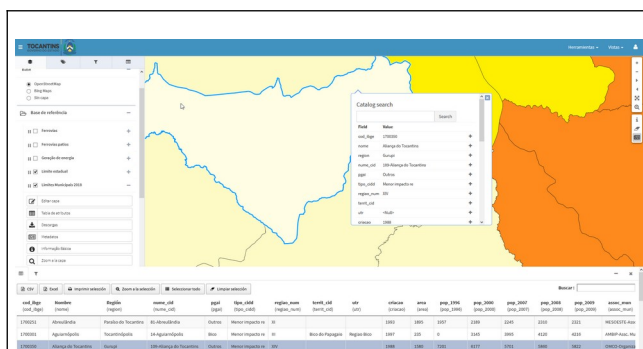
TOCANTINS

Ferramentas · Visitas ·

Base

OpenStreetMap
Bing Maps
Sin capa

Base de referencia

Ferrovias
Ferrovias pátios
Geração de energia
Limite estadual
Limites Municipais 2010

Filtrar capa
Tabla de atributos
Descargas
Metadatos
Información básica
Zoom a la capa

Catalog search

Search

| Field | Value |
|---|---|
| cod_ibge | 1700350 |
| nome | Aliança do Tocantins |
| region | Gurupi |
| nume_cid | 13h-Aliança do Tocantins |
| pgat | Outras |
| tipo_cidd | Menor impacto re |
| region_num | XIV |
| territ_cid | |
| utr | <Null> |
| criacao | 1988 |

CSV | Excel | Imprimir selección | Zoom a la selección | Seleccionar todo | Limpiar selección

Buscar:

| cod_ibge (cod_ibge) | Nome (nome) | Región (region) | nume_cid (nume_cid) | pgat (pgat) | tipo_cidd (tipo_cidd) | region_num (region_num) | territ_cid (territ_cid) | utr (utr) | criacao (criacao) | area (area) | pop_1996 (pop_1996) | pop_2000 (pop_2000) | pop_2007 (pop_2007) | pop_2008 (pop_2008) | pop_2009 (pop_2009) | assoc_mun (assoc_mun) |
|---|---|---|---|---|---|---|---|---|---|---|---|---|---|---|---|---|
| 1700251 | Abreulândia | Paraíso do Tocantins | 8s-Abreulândia | Outras | Menor impacto re | XI | | | 1993 | 1895 | 2207 | 2189 | 2245 | 2313 | 2321 | MESOESTE-Asso |
| 1700301 | Aguiarnópolis | Tocantinópolis | 1A-Aguiarnópolis | Bico | Menor impacto re | III | Bico do Papagaio | Região Bico | 1997 | 235 | 0 | 3145 | 3955 | 4120 | 4210 | AMBIP-Asso. Mu |
| 1700350 | Aliança do Tocantins | Gurupi | 13h-Aliança do Tocantins | Outras | Menor impacto re | XIV | | | 1988 | 1580 | 7192 | 6377 | 5701 | 5840 | 5821 | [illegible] |